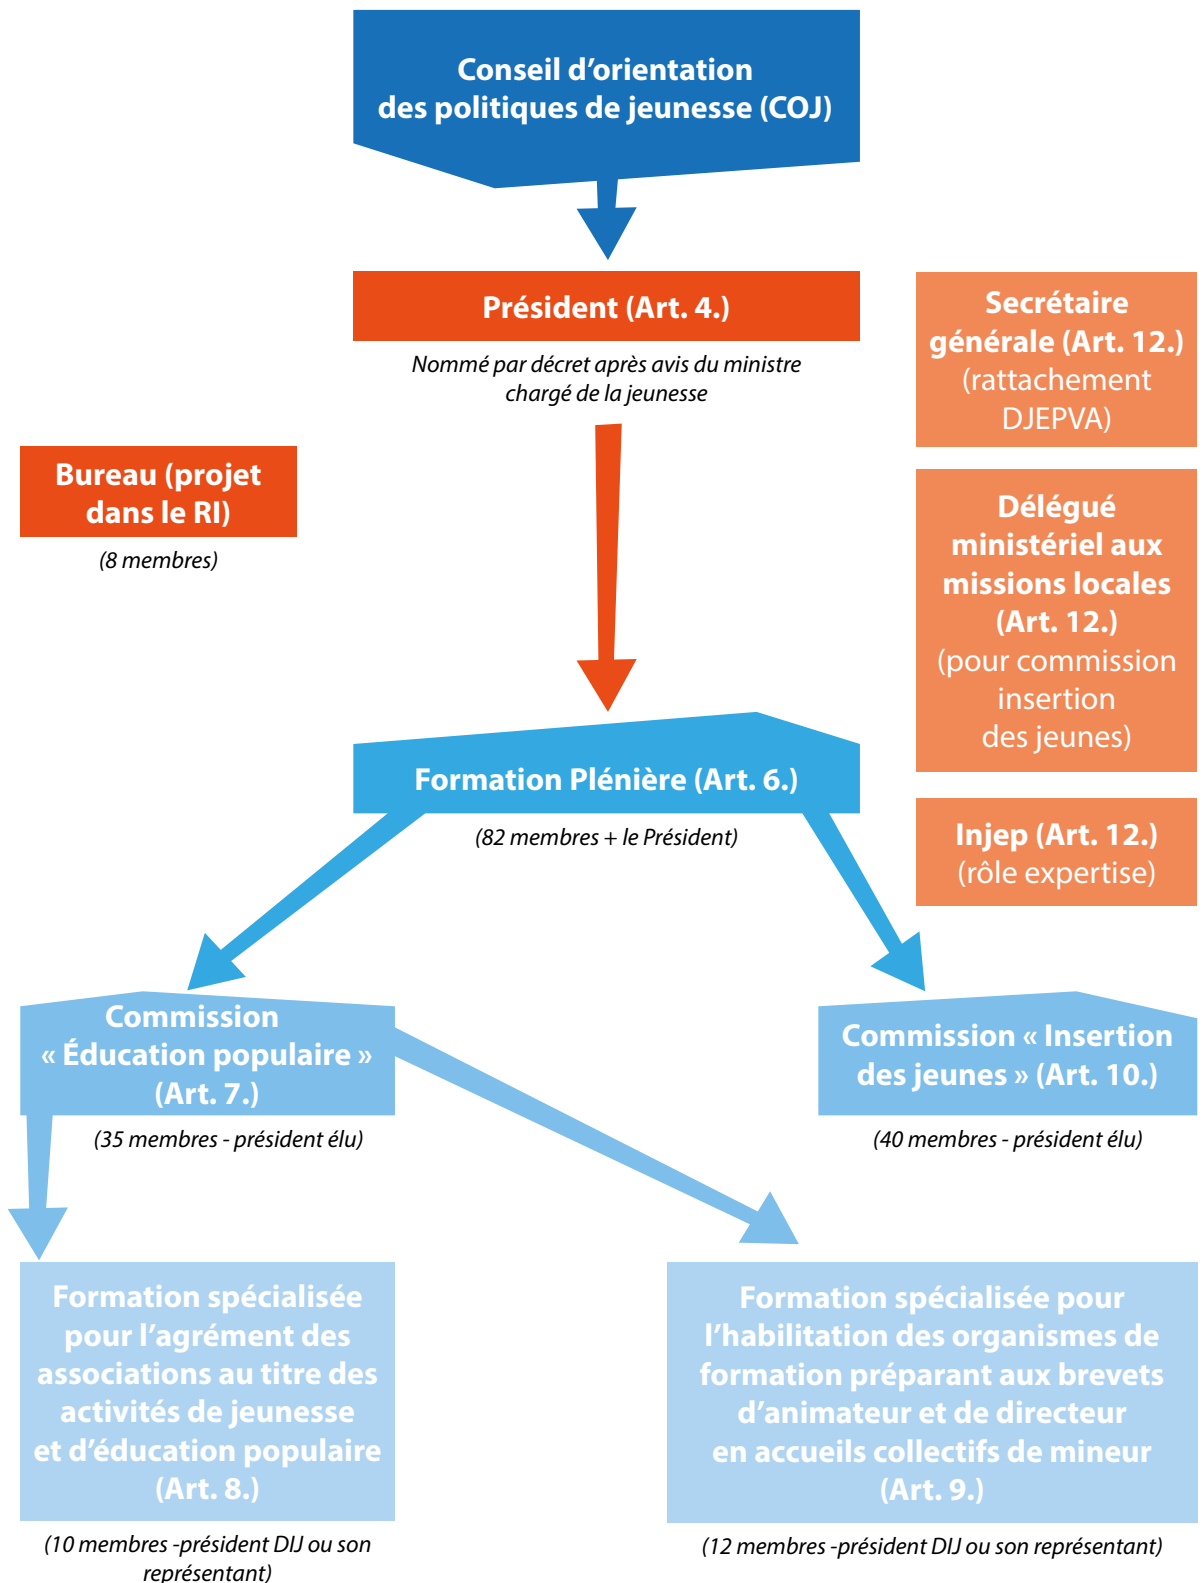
Conseil d'orientation des politiques de jeunesse (COJ)

Président (Art. 4.)

Nommé par décret après avis du ministre chargé de la jeunesse

Secrétaire générale (Art. 12.) (rattachement DJEPVA)

Bureau (projet dans le RI)

(8 membres)

Délégué ministériel aux missions locales (Art. 12.) (pour commission insertion des jeunes)

Formation Plénière (Art. 6.)

(82 membres + le Président)

Injep (Art. 12.) (rôle expertise)

Commission « Éducation populaire » (Art. 7.)

(35 membres - président élu)

Commission « Insertion des jeunes » (Art. 10.)

(40 membres - président élu)

Formation spécialisée pour l'agrément des associations au titre des activités de jeunesse et d'éducation populaire (Art. 8.)

(10 membres -président DIJ ou son représentant)

Formation spécialisée pour l'habilitation des organismes de formation préparant aux brevets d'animateur et de directeur en accueils collectifs de mineur (Art. 9.)

(12 membres -président DIJ ou son représentant)